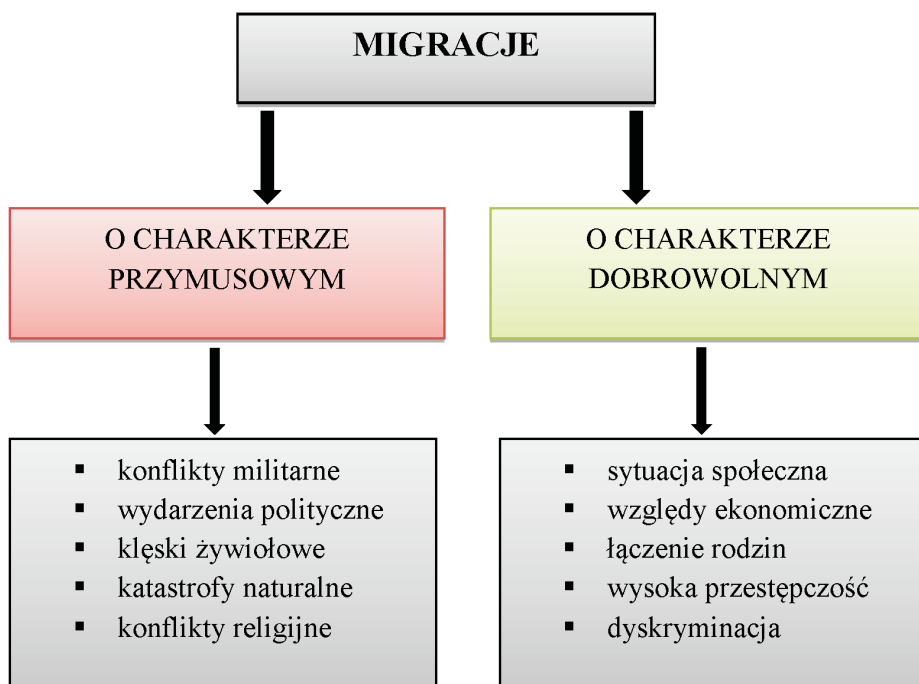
MIGRACJE

O CHARAKTERZE PRZYMUSOWYM

- konflikty militarne
- wydarzenia polityczne
- klęski żywiołowe
- katastrofy naturalne
- konflikty religijne

O CHARAKTERZE DOBROWOLNYM

- sytuacja społeczna
- względy ekonomiczne
- łączenie rodzin
- wysoka przestępczość
- dyskryminacja